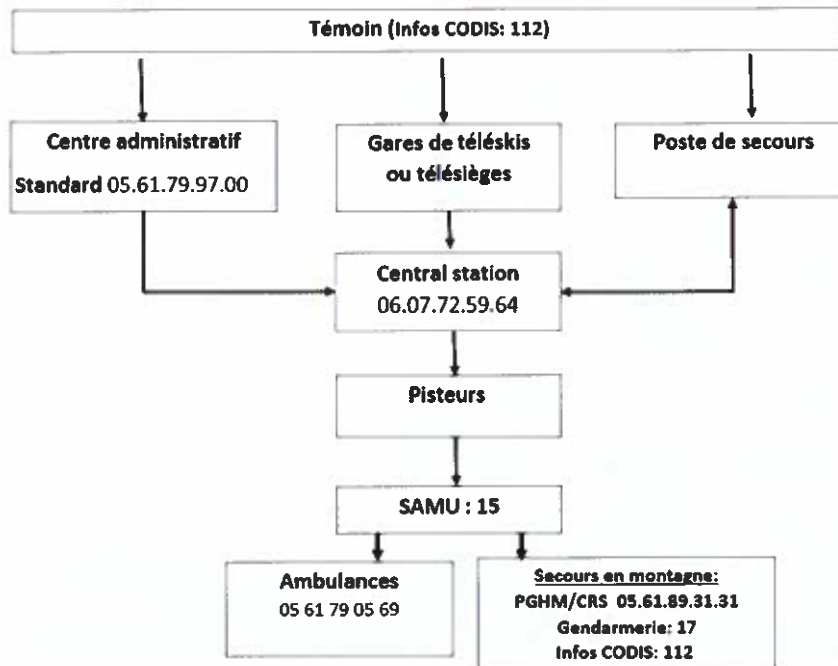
Témoin (Infos CODIS: 112)

Centre administratif
Standard 05.61.79.97.00

Gares de téléskis ou télésièges

Poste de secours

Central station
06.07.72.59.64

Pisteurs

SAMU : 15

Ambulances
05 61 79 05 69

Secours en montagne:
PGHM/CRS 05.61.89.31.31
Gendarmerie: 17
Infos CODIS: 112